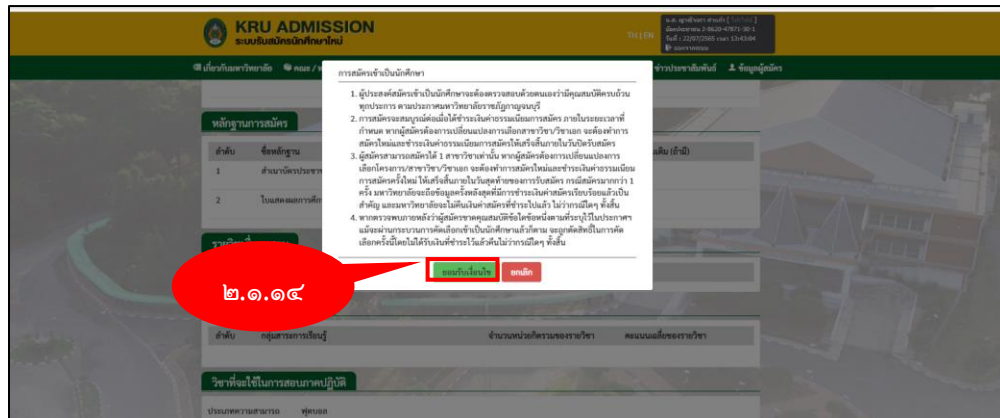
KRU ADMISSION
ระบบรับสมัครนักศึกษาใหม่

TH | EN

น.ส. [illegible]
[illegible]
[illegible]
ออกจากระบบ

เกี่ยวกับมหาวิทยาลัย คณะ / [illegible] ข่าวประชาสัมพันธ์ ข้อมูลผู้สมัคร

หลักฐานการสมัคร

ลำดับ ชื่อหลักฐาน เดิม (ถ้ามี)

1 สำเนาบัตรประชาชน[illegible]

2 ใบแสดงผลการศึก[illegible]

รา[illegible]

ลำดับ กลุ่มสาระการเรียนรู้ จำนวนหน่วยกิตรวมของรายวิชา คะแนนเฉลี่ยของรายวิชา

วิชาที่จะใช้ในการสอนภาคปฏิบัติ

ประเภทความสามารถ ฟุตบอล

การสมัครเข้าเป็นนักศึกษา

1. ผู้ประสงค์สมัครเข้าเป็นนักศึกษาจะต้องตรวจสอบด้วยตนเองว่ามีคุณสมบัติครบถ้วนทุกประการ ตามประกาศมหาวิทยาลัยราชภัฏกาญจนบุรี
2. การสมัครจะสมบูรณ์ต่อเมื่อได้ชำระเงินค่าธรรมเนียมการสมัคร ภายในระยะเวลาที่กำหนด หากผู้สมัครต้องการเปลี่ยนแปลงการเลือกสาขาวิชา/วิชาเอก จะต้องทำการสมัครใหม่และชำระเงินค่าธรรมเนียมการสมัครให้เสร็จสิ้นภายในวันปิดรับสมัคร
3. ผู้สมัครสามารถสมัครได้ 1 สาขาวิชาเท่านั้น หากผู้สมัครต้องการเปลี่ยนแปลงการเลือกโครงการ/สาขาวิชา/วิชาเอก จะต้องทำการสมัครใหม่และชำระเงินค่าธรรมเนียมการสมัครใหม่ ให้เสร็จสิ้นภายในวันสุดท้ายของการรับสมัคร กรณีสมัครมากกว่า 1 ครั้ง มหาวิทยาลัยจะถือข้อมูลครั้งหลังสุดที่มีการชำระเงินค่าสมัครเรียบร้อยแล้วเป็นสำคัญ และมหาวิทยาลัยจะไม่คืนเงินค่าสมัครที่ชำระไปแล้ว ไม่ว่ากรณีใดๆ ทั้งสิ้น
4. หากตรวจพบภายหลังว่าผู้สมัครขาดคุณสมบัติข้อใดข้อหนึ่งตามที่ระบุไว้ในประกาศฯ แม้จะผ่านกระบวนการคัดเลือกเข้าเป็นนักศึกษาแล้วก็ตาม จะถูกตัดสิทธิ์ในการคัดเลือกครั้งนี้โดยไม่ได้รับเงินที่ชำระไว้แล้วคืนไม่ว่ากรณีใดๆ ทั้งสิ้น

ยอมรับเงื่อนไข ยกเลิก

๒.๑.๑๔